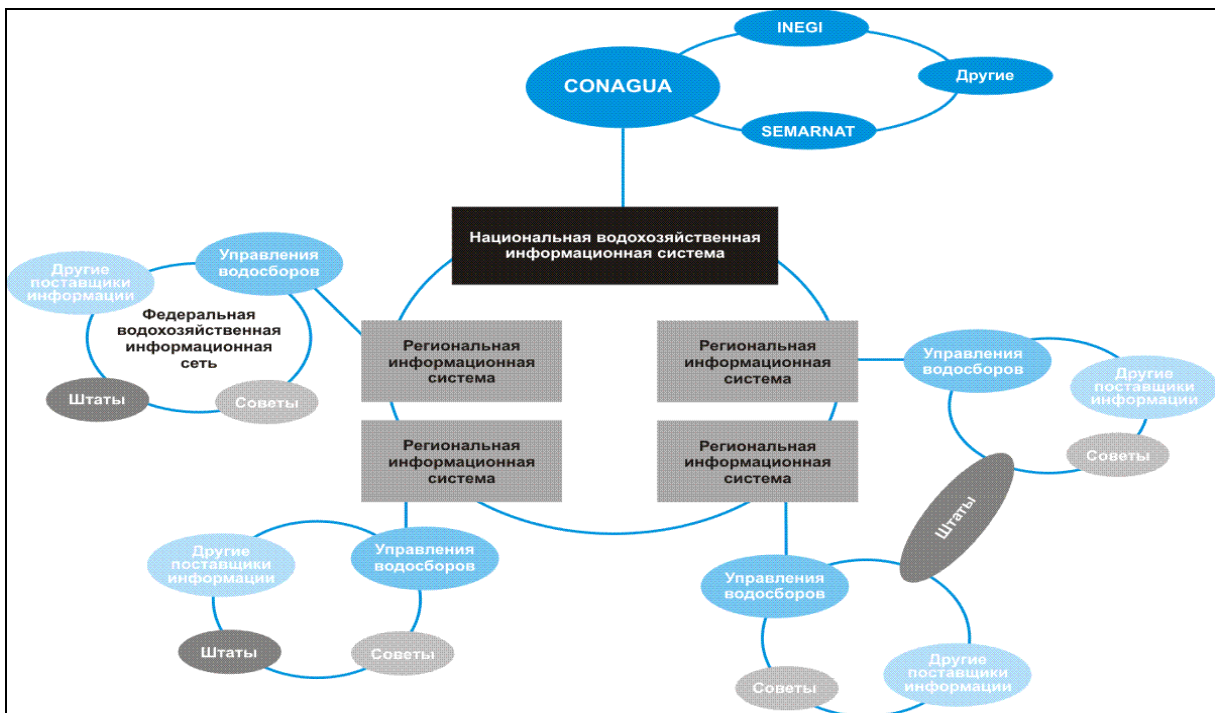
INEGI
CONAGUA
Другие
SEMARNAT

Национальная водохозяйственная информационная система

Управления водосборов
Другие поставщики информации
Федеральная водохозяйственная информационная сеть
Штаты
Советы

Региональная информационная система
Региональная информационная система
Региональная информационная система
Региональная информационная система

Управления водосборов
Другие поставщики информации
Советы
Штаты

Другие поставщики информации
Управления водосборов
Штаты
Советы

Управления водосборов
Советы
Другие поставщики информации